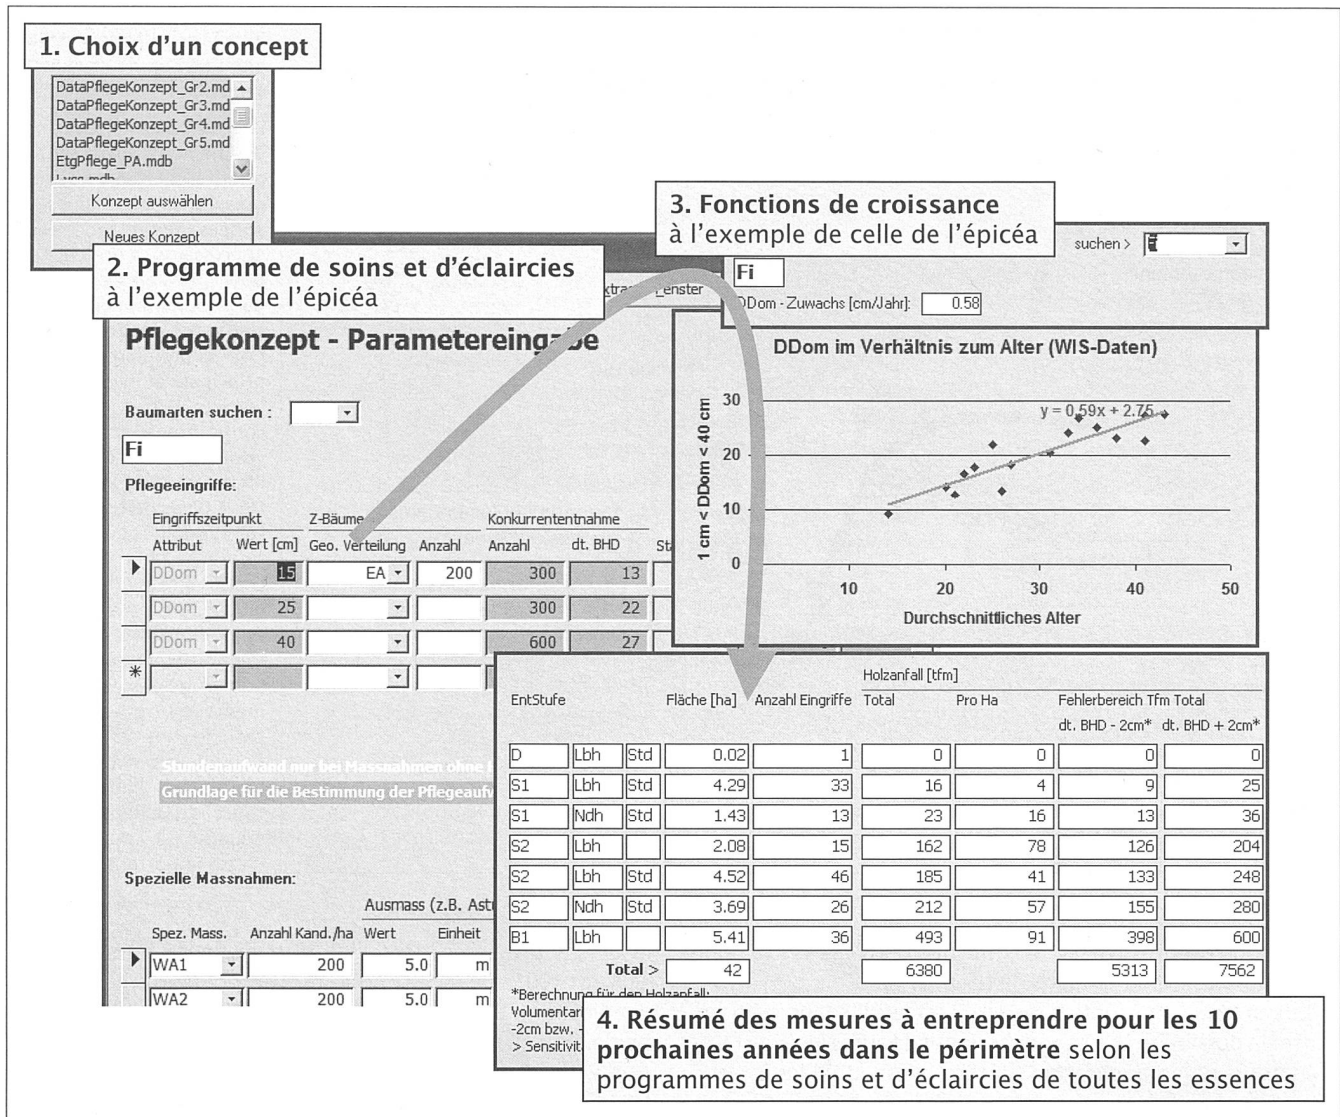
1. Choix d'un concept

DataPflegeKonzept_Gr2.md
DataPflegeKonzept_Gr3.md
DataPflegeKonzept_Gr4.md
DataPflegeKonzept_Gr5.md
EtgPflege_PA.mdb

Konzept auswählen

Neues Konzept

2. Programme de soins et d'éclaircies
à l'exemple de l'épicéa

3. Fonctions de croissance
à l'exemple de celle de l'épicéa

suchen >

Fi

DDom - Zuwachs [cm/Jahr]: 0.58

DDom im Verhältnis zum Alter (WIS-Daten)

y = 0,59x + 2,75

1 cm < DDom < 40 cm

30
20
10
0

10 20 30 40 50

Durchschnittliches Alter

Pflegekonzept - Parametereingabe

Baumarten suchen :

Fi

Pflegeeingriffe:

| Eingriffszeitpunkt | | Z-Bäume | | Konkurrentenentnahme | |
|---|---|---|---|---|---|
| Attribut | Wert [cm] | Geo. Verteilung | Anzahl | Anzahl | dt. BHD |
| DDom | 15 | EA | 200 | 300 | 13 |
| DDom | 25 | | | 300 | 22 |
| DDom | 40 | | | 600 | 27 |

Stundenaufwand nur bei Massnahmen ohne
Grundlage für die Bestimmung der Pflegeauf

Spezielle Massnahmen:

Ausmass (z.B. Ast

| Spez. Mass. | Anzahl Kand./ha | Wert | Einheit |
|---|---|---|---|
| WA1 | 200 | 5.0 | m |
| WA2 | 200 | 5.0 | m |

Holzanfall [tfm]

| EntStufe | | | Fläche [ha] | Anzahl Eingriffe | Total | Pro Ha | Fehlerbereich Tfm Total dt. BHD - 2cm* | dt. BHD + 2cm* |
|---|---|---|---|---|---|---|---|---|
| D | Lbh | Std | 0.02 | 1 | 0 | 0 | 0 | 0 |
| S1 | Lbh | Std | 4.29 | 33 | 16 | 4 | 9 | 25 |
| S1 | Ndh | Std | 1.43 | 13 | 23 | 16 | 13 | 36 |
| S2 | Lbh | | 2.08 | 15 | 162 | 78 | 126 | 204 |
| S2 | Lbh | Std | 4.52 | 46 | 185 | 41 | 133 | 248 |
| S2 | Ndh | Std | 3.69 | 26 | 212 | 57 | 155 | 280 |
| B1 | Lbh | | 5.41 | 36 | 493 | 91 | 398 | 600 |
| | | Total > | 42 | | 6380 | | 5313 | 7562 |

*Berechnung für den Holzanfall:
Volumentar
-2cm bzw. -
> Sensitivit

4. Résumé des mesures à entreprendre pour les 10 prochaines années dans le périmètre selon les programmes de soins et d'éclaircies de toutes les essences